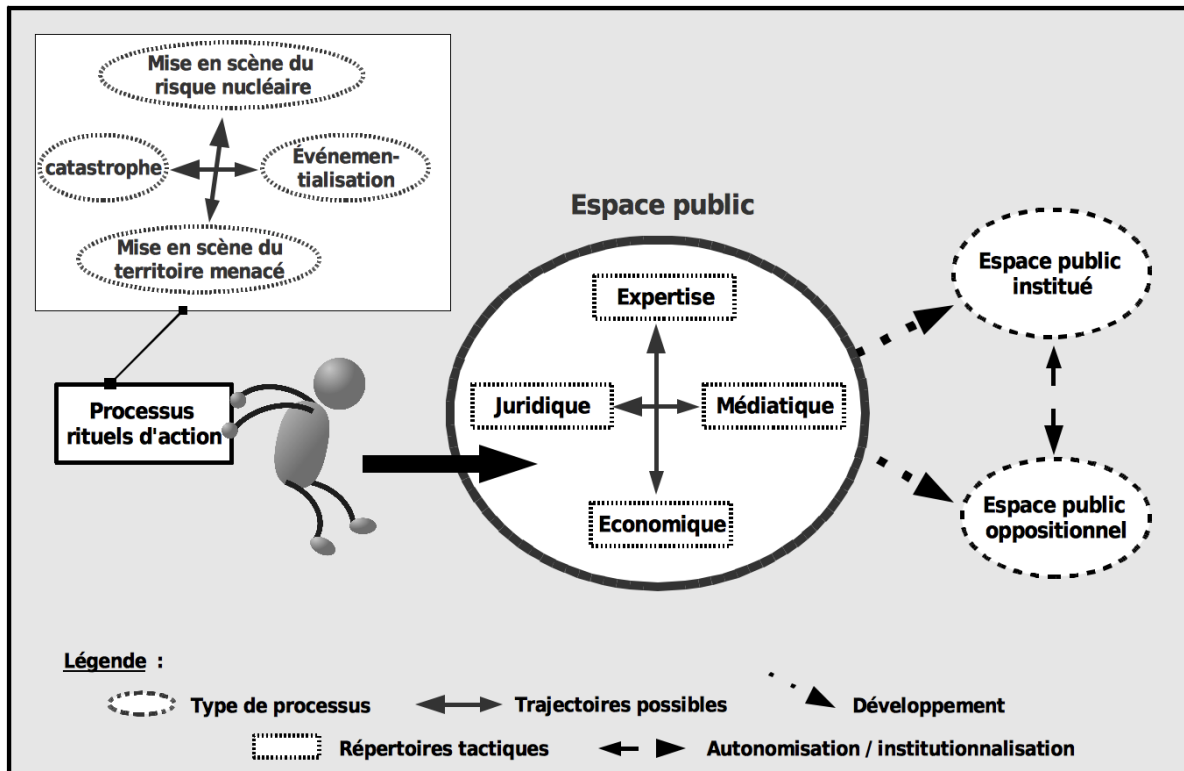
Mise en scène du risque nucléaire

catastrophe

Événementialisation

Mise en scène du territoire menacé

Processus rituels d'action

Espace public

Expertise

Juridique

Médiatique

Economique

Espace public institué

Espace public oppositionnel

Légende :

Type de processus

Trajectoires possibles

Développement

Répertoires tactiques

Autonomisation / institutionnalisation